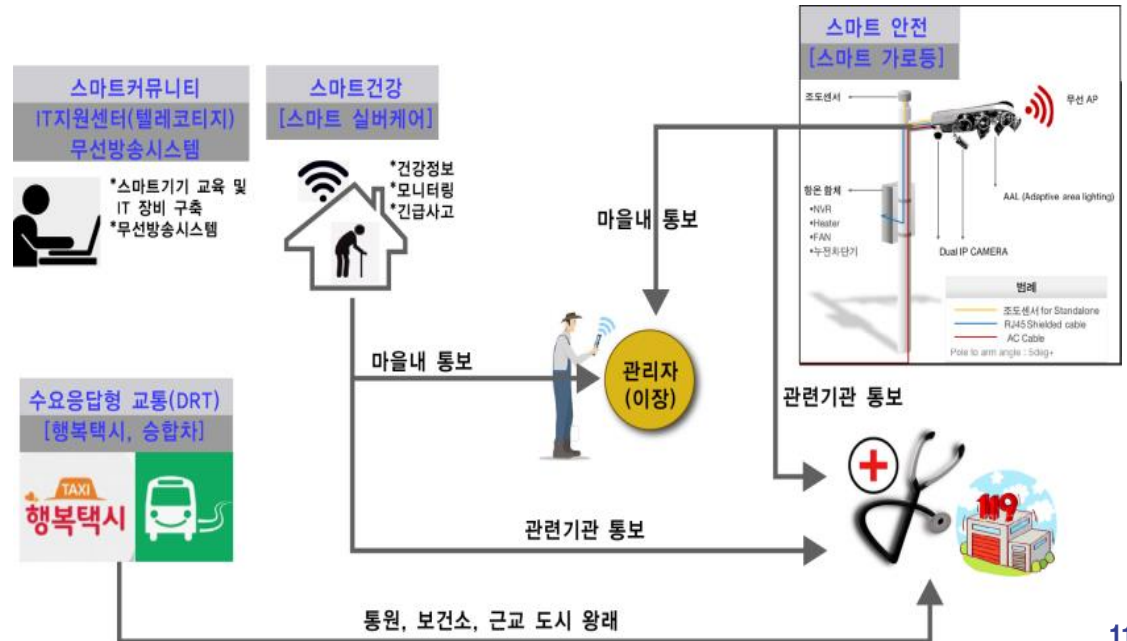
스마트커뮤니티
IT지원센터(텔레코티지)
무선방송시스템

*스마트기기 교육 및 IT 장비 구축
*무선방송시스템

스마트건강
[스마트 실버케어]

*건강정보
*모니터링
*긴급사고

스마트 안전
[스마트 가로등]

조도센서
무선 AP
항온 함체
•NVR
•Heater
•FAN
•누전차단기
AAL (Adaptive area lighting)
Dual IP CAMERA
범례
조도센서 for Standalone
RJ45 Shielded cable
AC Cable
Pole to arm angle : 5deg+

마을내 통보

마을내 통보

관리자
(이장)

관련기관 통보

수요응답형 교통(DRT)
[행복택시, 승합차]

TAXI
행복택시

관련기관 통보

119

통원, 보건소, 근교 도시 왕래

11